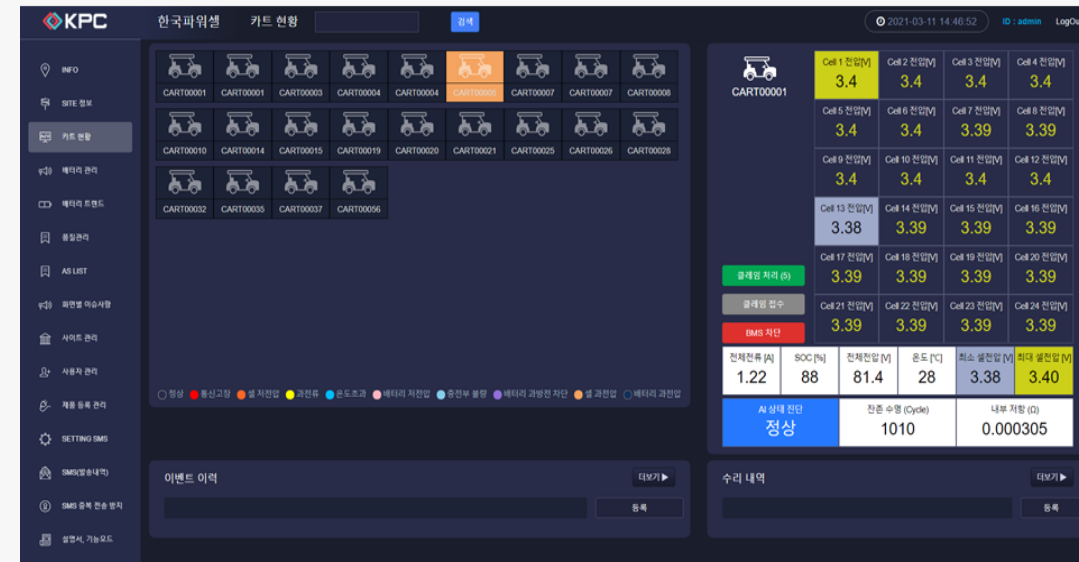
KPC
한국파워셀 카트 현황 검색
2021-03-11 14:46:52 ID : admin LogOu

INFO
SITE 정보
카트 현황
배터리 관리
배터리 트렌드
품질관리
AS LIST
화면별 이슈사항
사이트 관리
사용자 관리
제품 등록 관리
SETTING SMS
SMS(발송내역)
SMS 중복 전송 방지
설명서, 기능모드

CART00001 CART00001 CART00003 CART00004 CART00004 CART00005 CART00007 CART00007 CART00008
CART00010 CART00014 CART00015 CART00019 CART00020 CART00021 CART00025 CART00026 CART00028
CART00032 CART00035 CART00037 CART00056

정상 통신고장 셀 저전압 과전류 온도초과 배터리 저전압 충전부 불량 배터리 과방전 차단 셀 과전압 배터리 과전압

CART00001

| Cell 1 전압[V] 3.4 | Cell 2 전압[V] 3.4 | Cell 3 전압[V] 3.4 | Cell 4 전압[V] 3.4 |
|---|---|---|---|
| Cell 5 전압[V] 3.4 | Cell 6 전압[V] 3.4 | Cell 7 전압[V] 3.39 | Cell 8 전압[V] 3.39 |
| Cell 9 전압[V] 3.4 | Cell 10 전압[V] 3.4 | Cell 11 전압[V] 3.4 | Cell 12 전압[V] 3.4 |
| Cell 13 전압[V] 3.38 | Cell 14 전압[V] 3.39 | Cell 15 전압[V] 3.39 | Cell 16 전압[V] 3.39 |
| Cell 17 전압[V] 3.39 | Cell 18 전압[V] 3.39 | Cell 19 전압[V] 3.39 | Cell 20 전압[V] 3.39 |
| Cell 21 전압[V] 3.39 | Cell 22 전압[V] 3.39 | Cell 23 전압[V] 3.39 | Cell 24 전압[V] 3.39 |

클레임 처리 (5)
클레임 접수
BMS 차단

| 전체전류 [A] | SOC [%] | 전체전압 [V] | 온도 [℃] | 최소 셀전압 [V] | 최대 셀전압 [V] |
|---|---|---|---|---|---|
| 1.22 | 88 | 81.4 | 28 | 3.38 | 3.40 |

| AI 상태 진단 | 잔존 수명 (Cycle) | 내부 저항 (Ω) |
|---|---|---|
| 정상 | 1010 | 0.000305 |

이벤트 이력 더보기
등록

수리 내역 더보기
등록